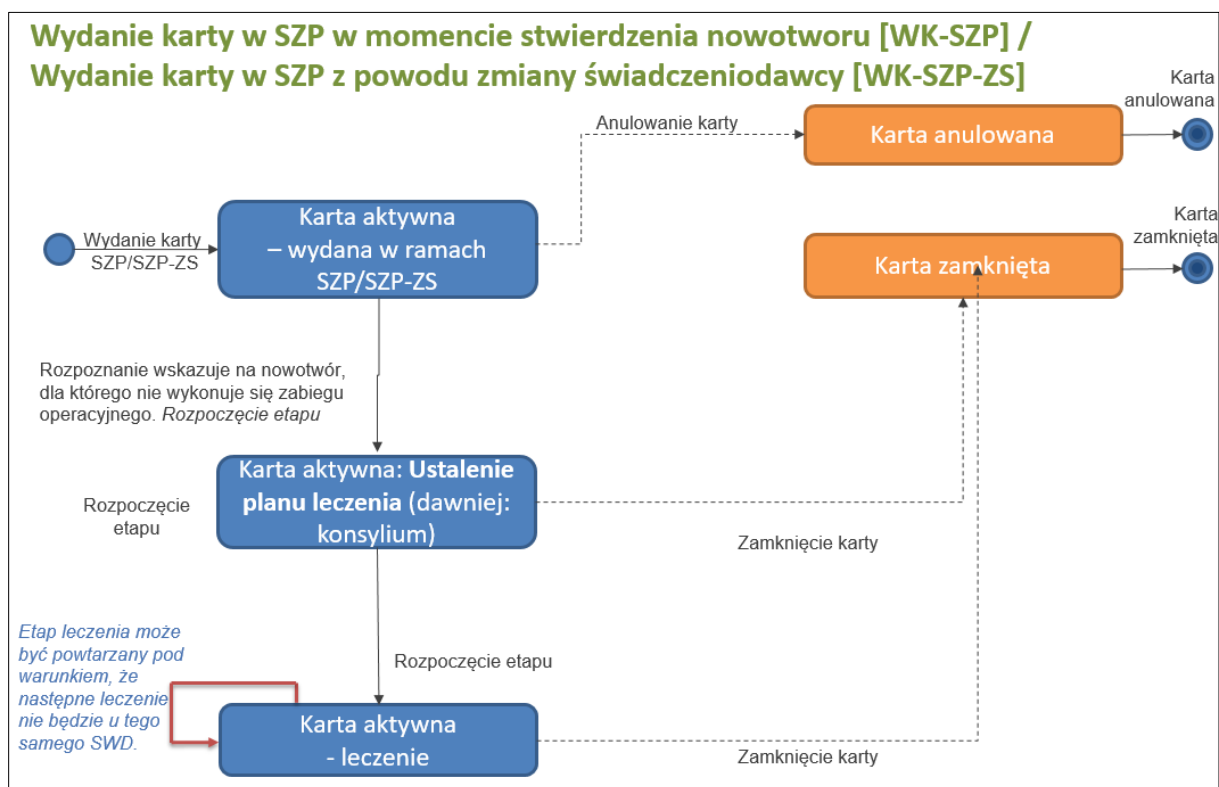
Wydanie karty w SZP w momencie stwierdzenia nowotworu [WK-SZP] / Wydanie karty w SZP z powodu zmiany świadczeniodawcy [WK-SZP-ZS]

Karta anulowana

Anulowanie karty

Karta anulowana

Karta zamknięta

Wydanie karty SZP/SZP-ZS

Karta aktywna – wydana w ramach SZP/SZP-ZS

Karta zamknięta

Rozpoznanie wskazuje na nowotwór, dla którego nie wykonuje się zabiegu operacyjnego. *Rozpoczęcie etapu*

Rozpoczęcie etapu

Karta aktywna: **Ustalenie planu leczenia** (dawniej: konsylium)

Zamknięcie karty

*Etap leczenia może być powtarzany pod warunkiem, że następne leczenie nie będzie u tego samego SWD.*

Rozpoczęcie etapu

Karta aktywna - leczenie

Zamknięcie karty